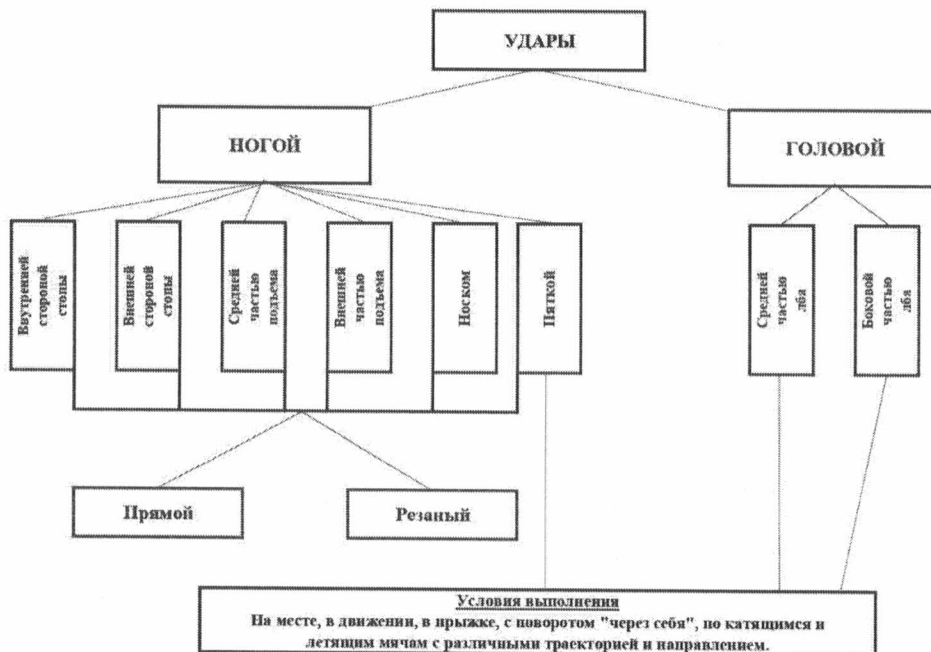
УДАРЫ

НОГОЙ

ГОЛОВОЙ

Внутренней стороной стопы

Внешней стороной стопы

Средней частью подъема

Внешней частью подъема

Носком

Пяткой

Средней частью лба

Боковой частью лба

Прямой

Резаный

Условия выполнения
На месте, в движении, в прыжке, с поворотом "через себя", по катящимся и летящим мячам с различными траекторией и направлением.